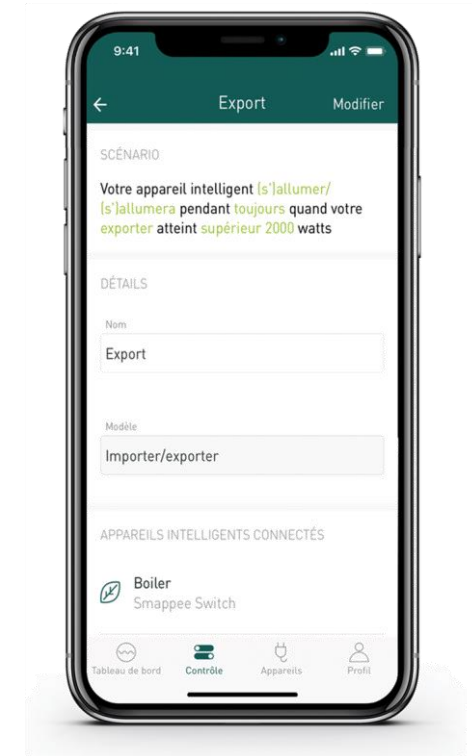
9:41

Export

Modifier

SCÉNARIO

Votre appareil intelligent (s')allumer/(s')allumera pendant toujours quand votre exporter atteint supérieur 2000 watts

DÉTAILS

Nom

Export

Modèle

Importer/exporter

APPAREILS INTELLIGENTS CONNECTÉS

Boiler
Smappee Switch

Tableau de bord

Contrôle

Appareils

Profil